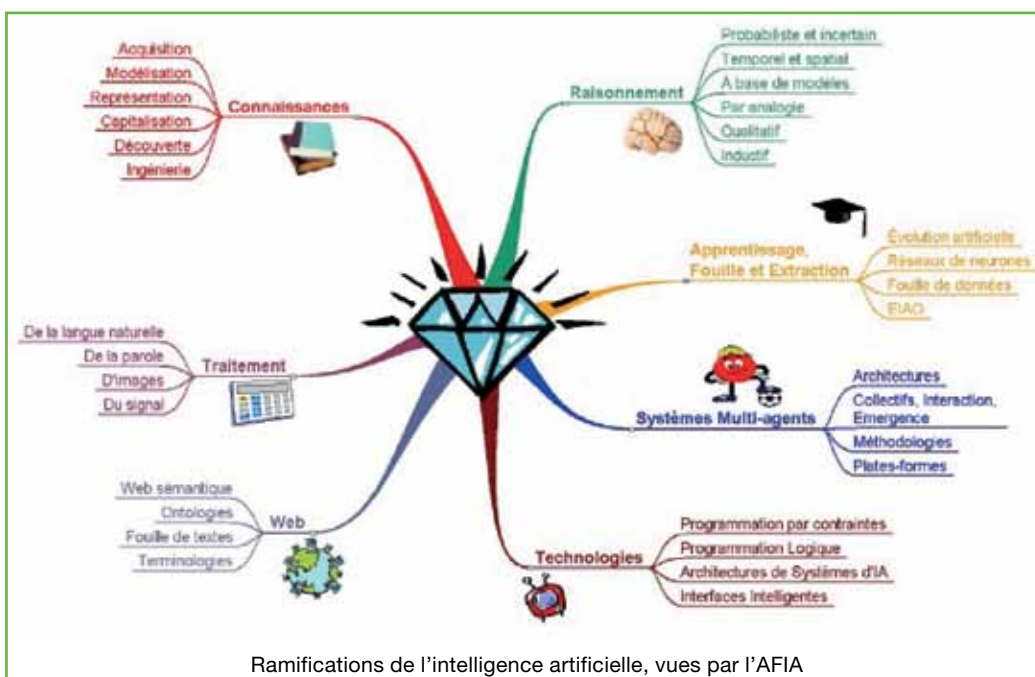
Connaissances
Acquisition
Modélisation
Représentation
Capitalisation
Découverte
Ingénierie

Raisonnement
Probabiliste et incertain
Temporel et spatial
À base de modèles
Par analogie
Qualitatif
Inductif

Apprentissage, Fouille et Extraction
Évolution artificielle
Réseaux de neurones
Fouille de données
EIAO

Traitement
De la langue naturelle
De la parole
D'images
Du signal

Systèmes Multi-agents
Architectures
Collectifs, Interaction, Emergence
Méthodologies
Plates-formes

Web
Web sémantique
Ontologies
Fouille de textes
Terminologies

Technologies
Programmation par contraintes
Programmation Logique
Architectures de Systèmes d'IA
Interfaces Intelligentes

Ramifications de l'intelligence artificielle, vues par l'AFIA